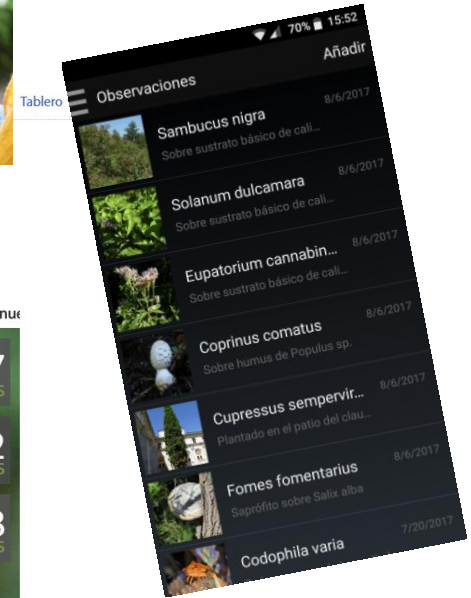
Tablero

nue

70% 15:52

Añadir

Observaciones

Sambucus nigra
8/6/2017
Sobre sustrato básico de cali...

Solanum dulcamara
8/6/2017
Sobre sustrato básico de cali...

Eupatorium cannabin...
8/6/2017
Sobre sustrato básico de cali...

Coprinus comatus
8/6/2017
Sobre humus de Populus sp.

Cupressus sempervir...
8/6/2017
Plantado en el patio del clau...

Fomes fomentarius
8/6/2017
Saprófito sobre Salix alba

Codophila varia
7/20/2017